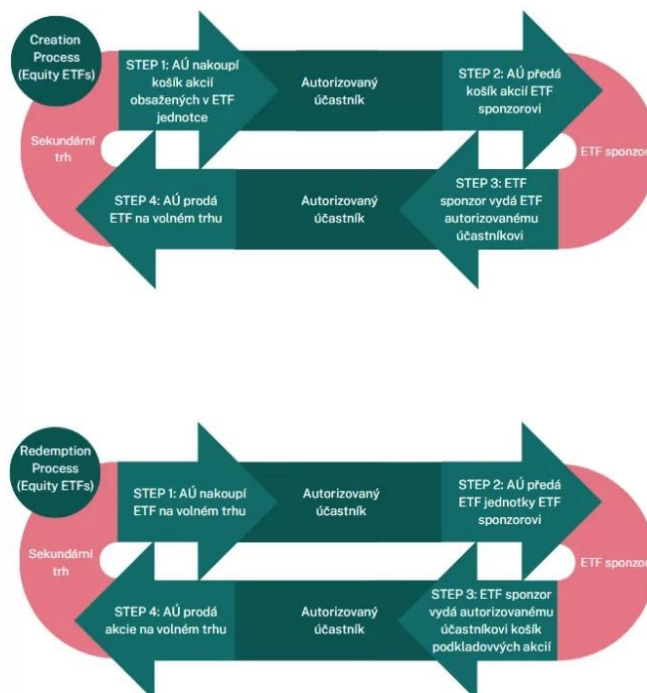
Creation Process (Equity ETFs)

STEP 1: AÚ nakoupí košík akcií obsažených v ETF jednotce

Autorizovaný účastník

STEP 2: AÚ předá košík akcií ETF sponzorovi

Sekundární trh

ETF sponzor

STEP 4: AÚ prodá ETF na volném trhu

Autorizovaný účastník

STEP 3: ETF sponzor vydá ETF autorizovanému účastníkovi

Redemption Process (Equity ETFs)

STEP 1: AÚ nakoupí ETF na volném trhu

Autorizovaný účastník

STEP 2: AÚ předá ETF jednotky ETF sponzorovi

Sekundární trh

ETF sponzor

STEP 4: AÚ prodá akcie na volném trhu

Autorizovaný účastník

STEP 3: ETF sponzor vydá autorizovanému účastníkovi košík podkladových akcií